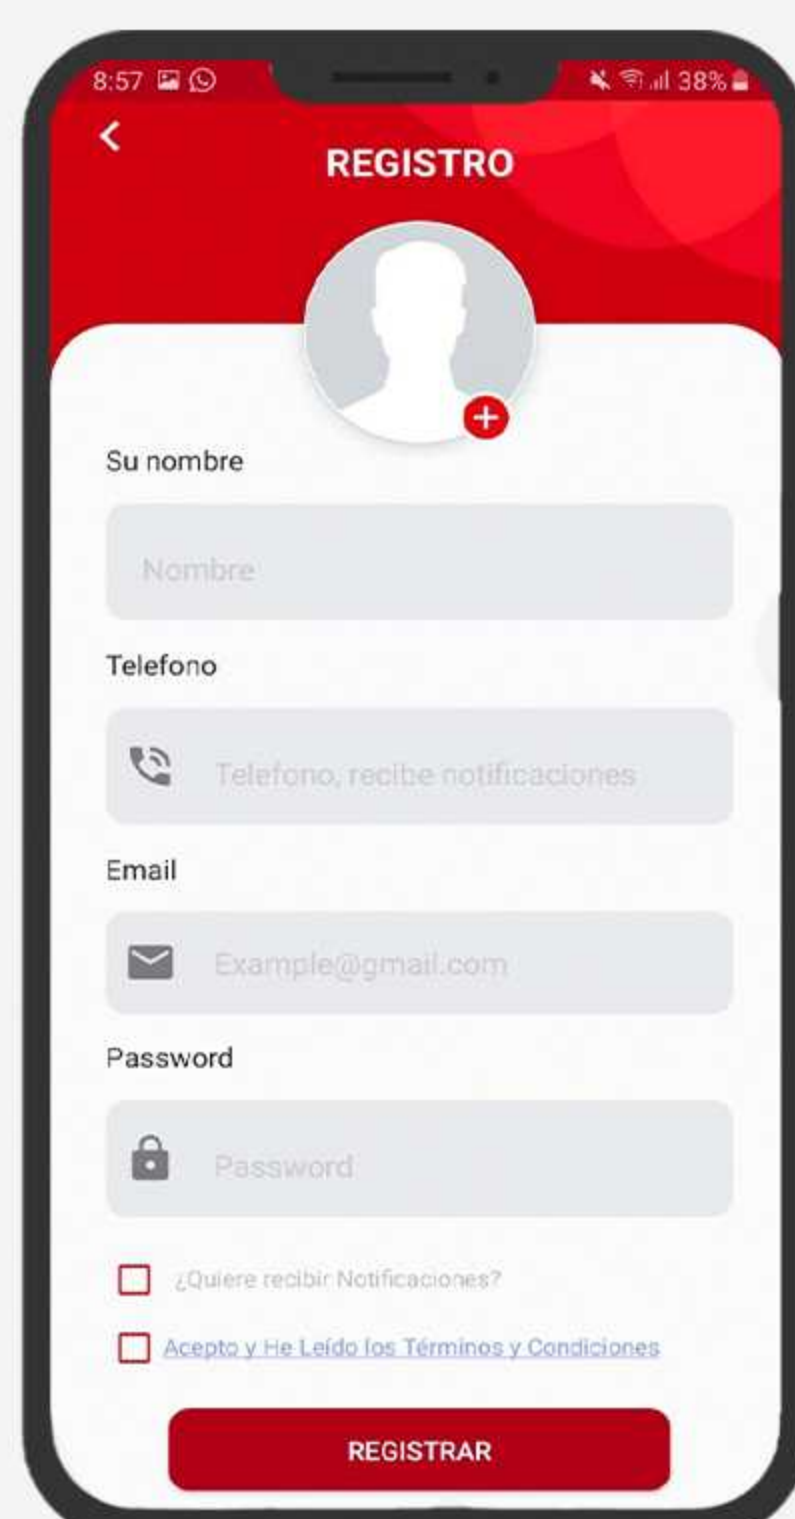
8:57 38%

REGISTRO

Su nombre

Nombre

Telefono

Telefono, recibe notificaciones

Email

Example@gmail.com

Password

Password

¿Quiere recibir Notificaciones?

Acepto y He Leído los Términos y Condiciones

REGISTRAR